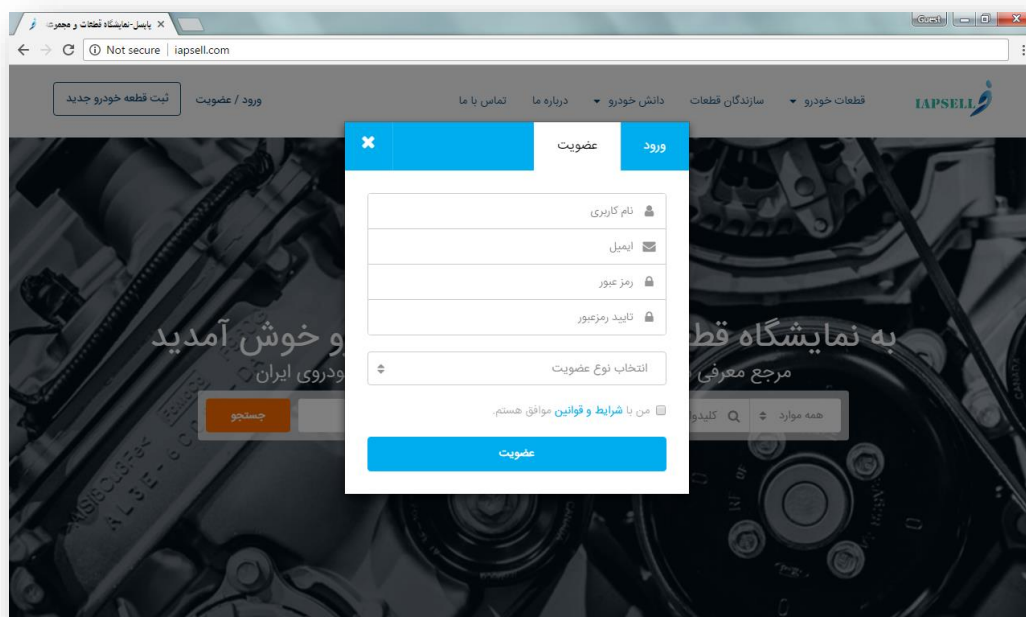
آیاسل-نمایشگاه قطعات و مجموع ×

Guest

Not secure | iapsell.com

IAPSELL

قطعات خودرو سازندگان قطعات دانش خودرو درباره ما تماس با ما

ورود / عضویت

ثبت قطعه خودرو جدید

ورود

عضویت

نام کاربری

ایمیل

رمز عبور

تایید رمزعبور

انتخاب نوع عضویت

من با شرایط و قوانین موافق هستم.

عضویت

به نمایشگاه قط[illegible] و خوش آمدید

مرجع معرفی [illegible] ودروی ایران

همه موارد

کلیدو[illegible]

جستجو